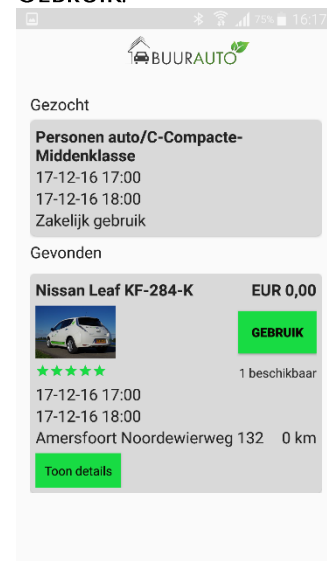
GEBRUIK.

75% 16:17

BUURAUTO

Gezocht

Personen auto/C-Compacte-Middenklasse
17-12-16 17:00
17-12-16 18:00
Zakelijk gebruik

Gevonden

Nissan Leaf KF-284-K EUR 0,00

GEBRUIK

★★★★★ 1 beschikbaar

17-12-16 17:00
17-12-16 18:00
Amersfoort Noordewierweg 132 0 km

Toon details